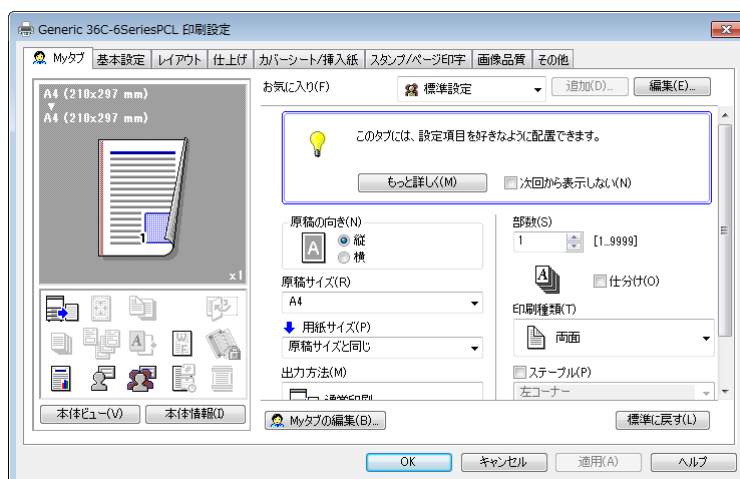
Generic 36C-6SeriesPCL 印刷設定

Myタブ | 基本設定 | レイアウト | 仕上げ | カバーシート/挿入紙 | スタンプ/ページ印字 | 画像品質 | その他

A4 (210x297 mm)
A4 (210x297 mm)

x1

お気に入り(F)
標準設定
追加(D)...
編集(E)...

このタブには、設定項目を好きなように配置できます。

もっと詳しく(M)
次回から表示しない(N)

原稿の向き(N)
縦
横

部数(S)
1
[1...9999]

仕分け(O)

原稿サイズ(R)
A4

用紙サイズ(P)
原稿サイズと同じ

印刷種類(T)
両面

出力方法(M)
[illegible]

ステープル(P)
左コーナー

本体ビュー(V)
本体情報(I)

Myタブの編集(B)...

標準に戻す(L)

OK
キャンセル
適用(A)
ヘルプ